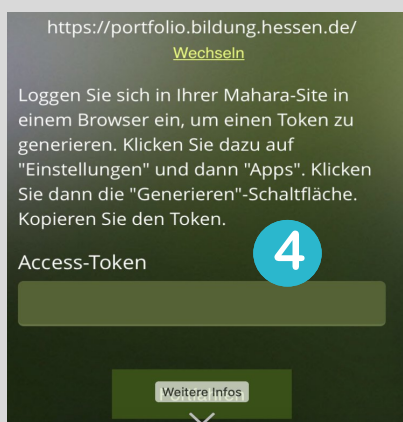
https://portfolio.bildung.hessen.de/
Wechseln

Loggen Sie sich in Ihrer Mahara-Site in einem Browser ein, um einen Token zu generieren. Klicken Sie dazu auf "Einstellungen" und dann "Apps". Klicken Sie dann die "Generieren"-Schaltfläche. Kopieren Sie den Token.

4

Access-Token

Weitere Infos